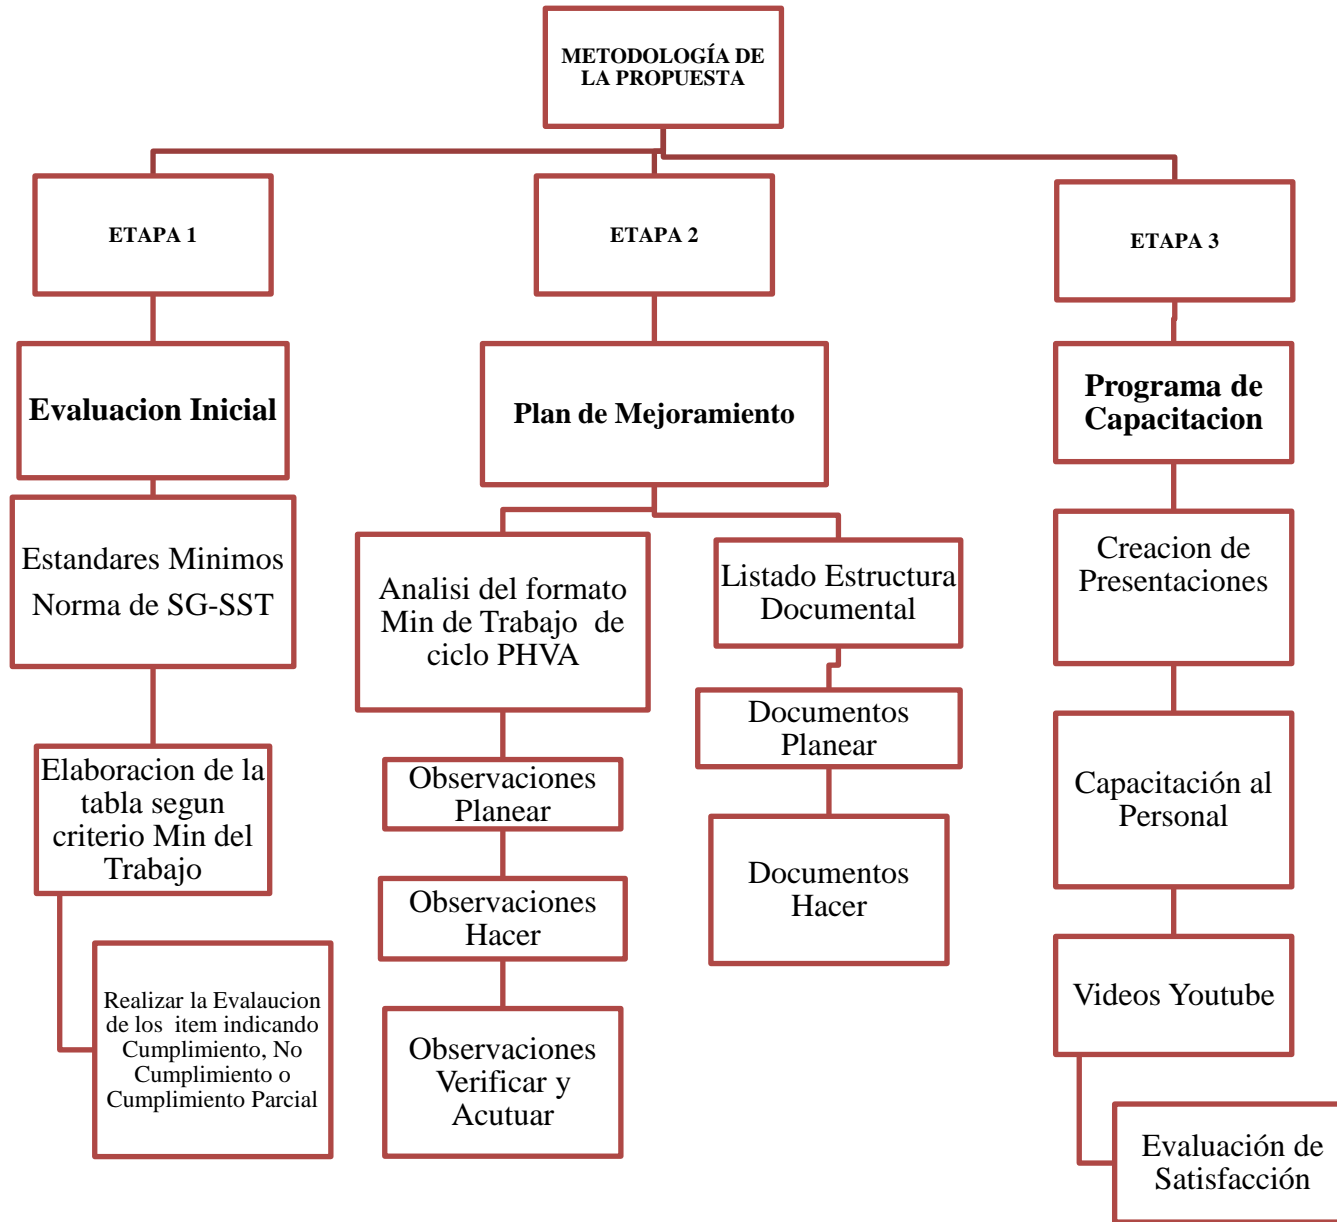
METODOLOGÍA DE LA PROPUESTA

ETAPA 1

Evaluacion Inicial

Estandares Minimos Norma de SG-SST

Elaboracion de la tabla segun criterio Min del Trabajo

Realizar la Evalaucion de los item indicando Cumplimiento, No Cumplimiento o Cumplimiento Parcial

ETAPA 2

Plan de Mejoramiento

Analisi del formato Min de Trabajo de ciclo PHVA

Observaciones Planear

Observaciones Hacer

Observaciones Verificar y Acutuar

Listado Estructura Documental

Documentos Planear

Documentos Hacer

ETAPA 3

Programa de Capacitacion

Creacion de Presentaciones

Capacitación al Personal

Videos Youtube

Evaluación de Satisfacción